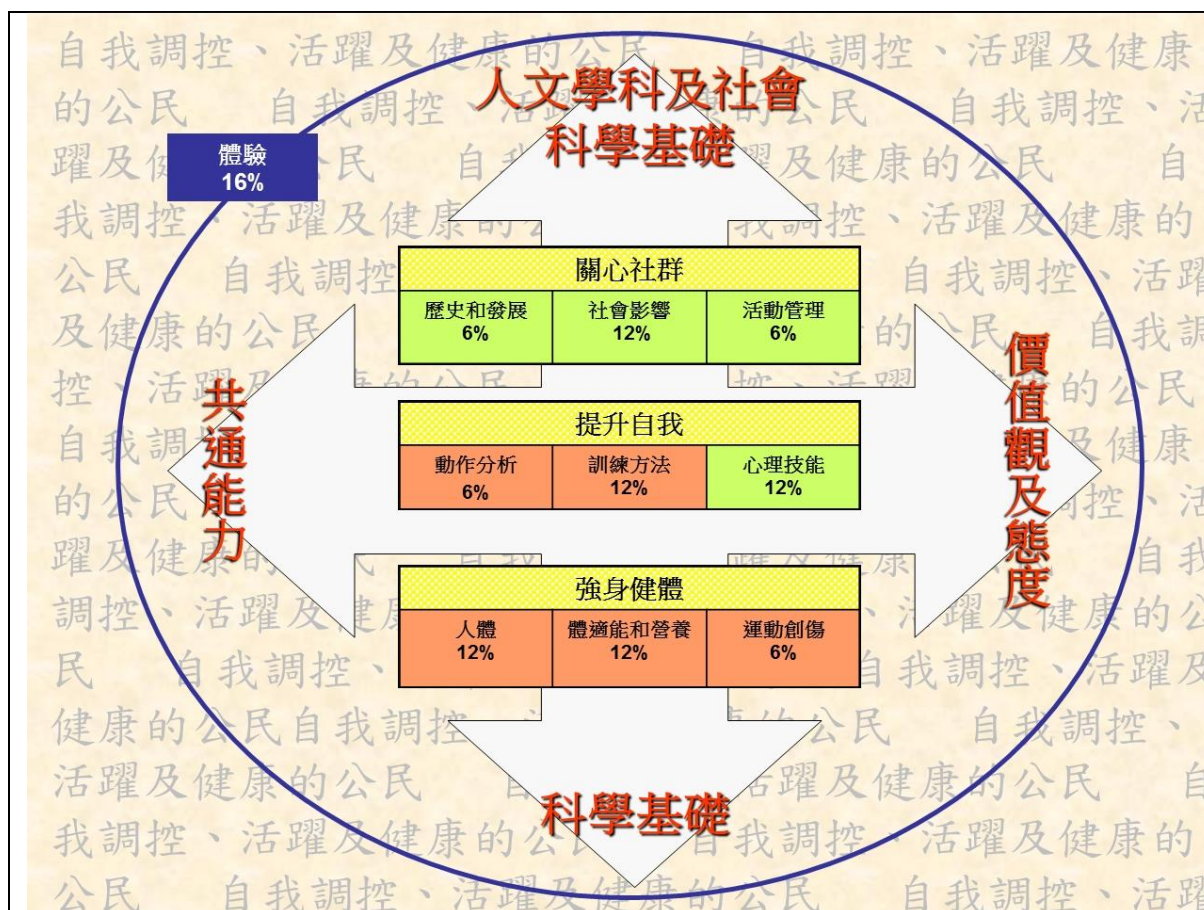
人文學科及社會科學基礎

體驗
16%

關心社群

| 歷史和發展 6% | 社會影響 12% | 活動管理 6% |
|---|---|---|

共通能力

提升自我

| 動作分析 6% | 訓練方法 12% | 心理技能 12% |
|---|---|---|

價值觀及態度

強身健體

| 人體 12% | 體適能和營養 12% | 運動創傷 6% |
|---|---|---|

科學基礎

自我調控、活躍及健康的公民 自我調控、活躍及健康的公民 自我調控、活躍及健康的公民 自我調控、活躍及健康的公民 自我調控、活躍及健康的公民 自我調控、活躍及健康的公民 自我調控、活躍及健康的公民 自我調控、活躍及健康的公民 自我調控、活躍及健康的公民 自我調控、活躍及健康的公民 自我調控、活躍及健康的公民 自我調控、活躍及健康的公民 自我調控、活躍及健康的公民 自我調控、活躍